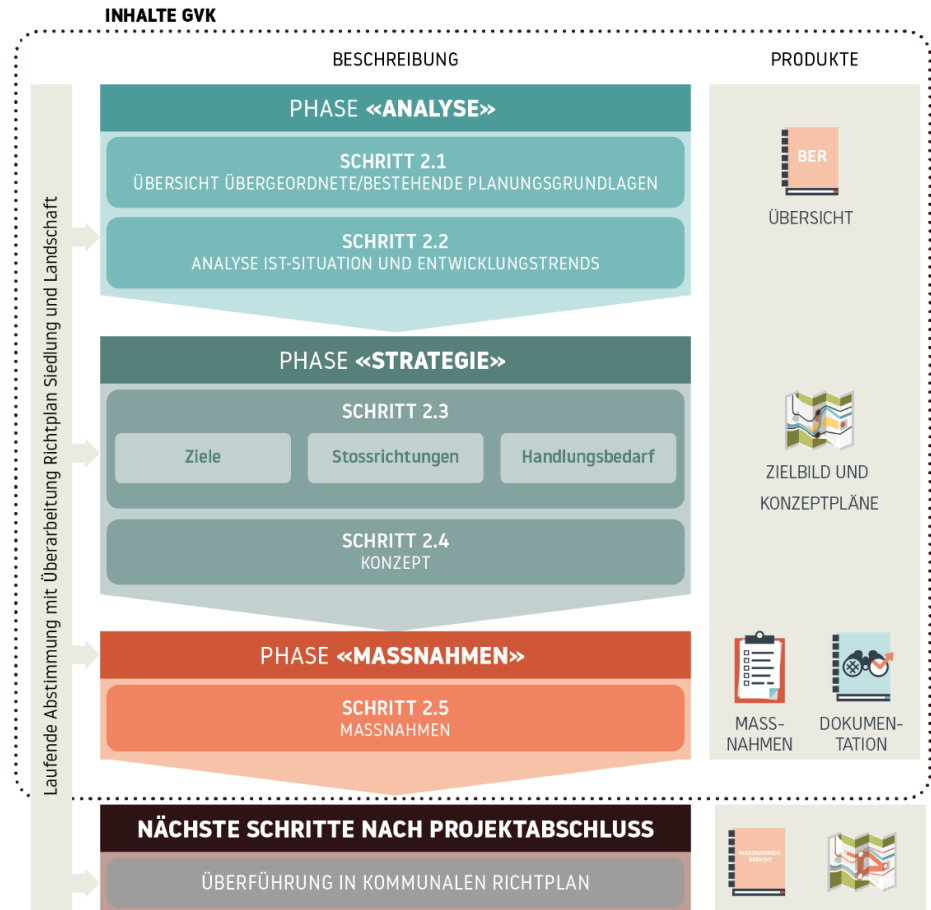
INHALTE GVK

BESCHREIBUNG

PRODUKTE

Laufende Abstimmung mit Überarbeitung Richtplan Siedlung und Landschaft

PHASE «ANALYSE»

SCHRITT 2.1
ÜBERSICHT ÜBERGEORDNETE/BESTEHENDE PLANUNGSGRUNDLAGEN

SCHRITT 2.2
ANALYSE IST-SITUATION UND ENTWICKLUNGSTRENDS

BER

ÜBERSICHT

PHASE «STRATEGIE»

SCHRITT 2.3

Ziele

Stossrichtungen

Handlungsbedarf

SCHRITT 2.4
KONZEPT

ZIELBILD UND KONZEPTPLÄNE

PHASE «MASSNAHMEN»

SCHRITT 2.5
MASSNAHMEN

MASSNAHMEN

DOKUMENTATION

NÄCHSTE SCHRITTE NACH PROJEKTABSCHLUSS

ÜBERFÜHRUNG IN KOMMUNALEN RICHTPLAN

MASSNAHMENBERICHT